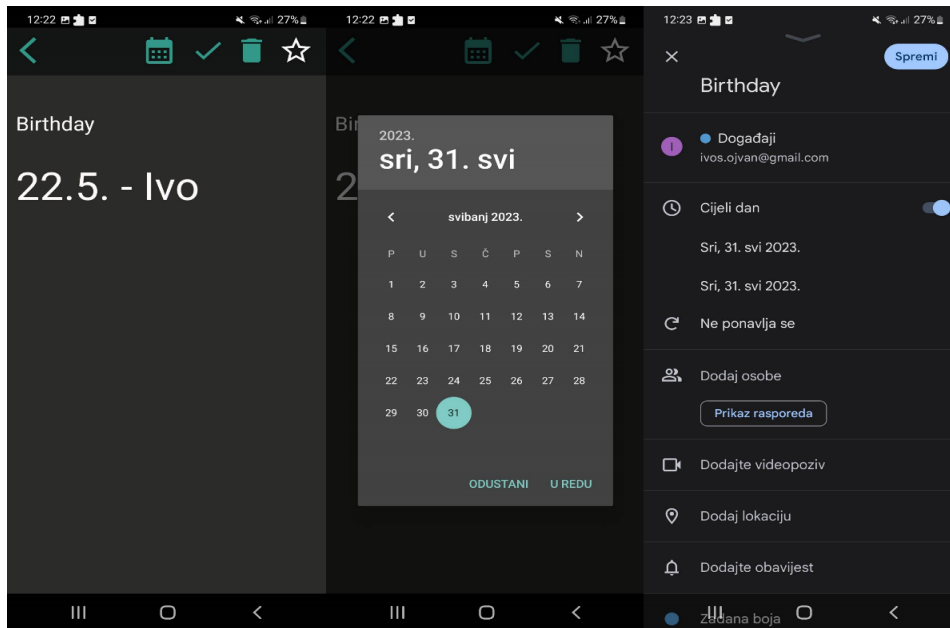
12:22 27%

Birthday

22.5. - Ivo

12:22 27%

Bir

2

2023.

sri, 31. svi

svibanj 2023.

| P | U | S | Č | P | S | N |
|---|---|---|---|---|---|---|
| 1 | 2 | 3 | 4 | 5 | 6 | 7 |
| 8 | 9 | 10 | 11 | 12 | 13 | 14 |
| 15 | 16 | 17 | 18 | 19 | 20 | 21 |
| 22 | 23 | 24 | 25 | 26 | 27 | 28 |
| 29 | 30 | 31 | | | | |

ODUSTANI U REDU

12:23 27%

Spremi

Birthday

I Događaji
ivos.ojvan@gmail.com

Cijeli dan

Sri, 31. svi 2023.

Sri, 31. svi 2023.

Ne ponavlja se

Dodaj osobe

Prikaz rasporeda

Dodajte videopoziv

Dodaj lokaciju

Dodajte obavijest

Zadana boja